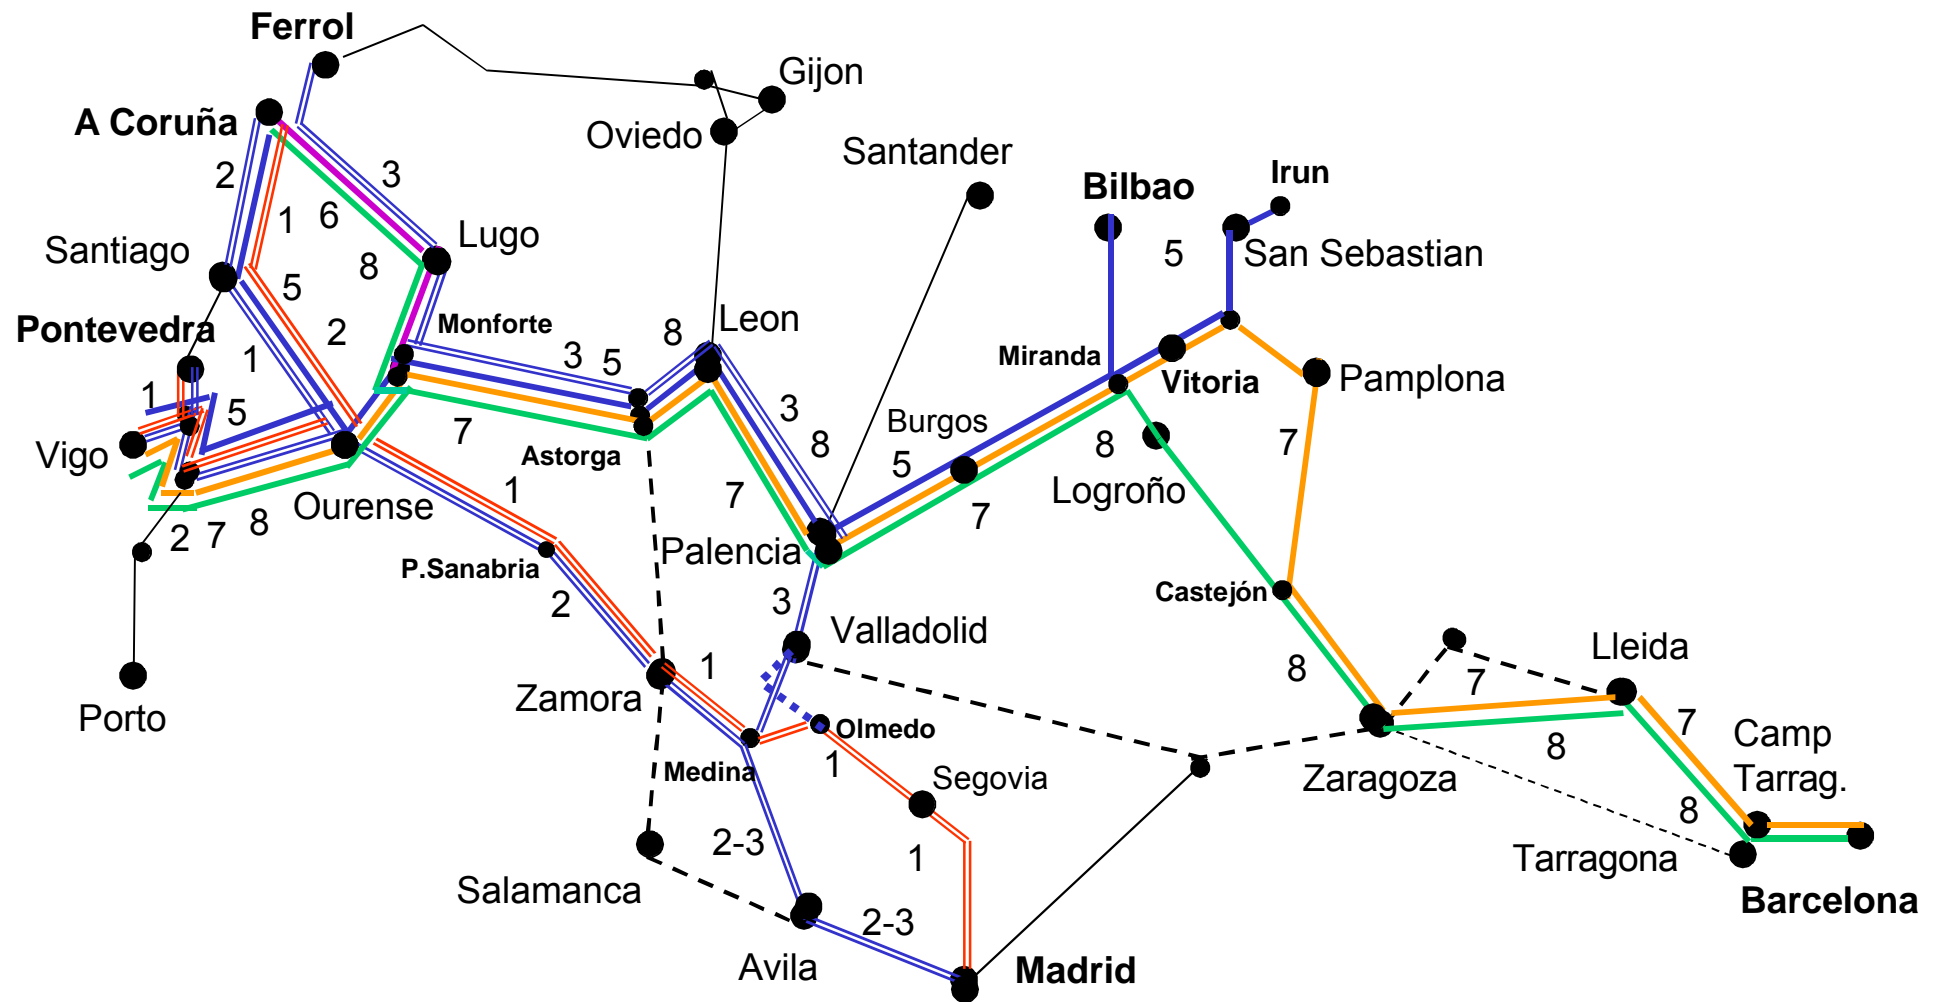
Ferrol
Gijon
Oviedo
A Coruña
Santander
Bilbao
Irun
2
3
1
6
Lugo
San Sebastian
5
Santiago
8
5
Monforte
8
Leon
Pontevedra
2
3
5
Miranda
1
Vitoria
Pamplona
1
5
7
3
Astorga
Vigo
8
Burgos
7
5
8
Ourense
1
Logroño
7
7
2
7
8
Palencia
P.Sabanria
Castejón
3
2
Valladolid
1
8
Lleida
Zamora
7
Olmedo
7
Porto
Medina
1
Segovia
Zaragoza
8
Camp Tarrag.
2-3
8
1
Tarragona
Salamanca
2-3
Barcelona
Avila
Madrid